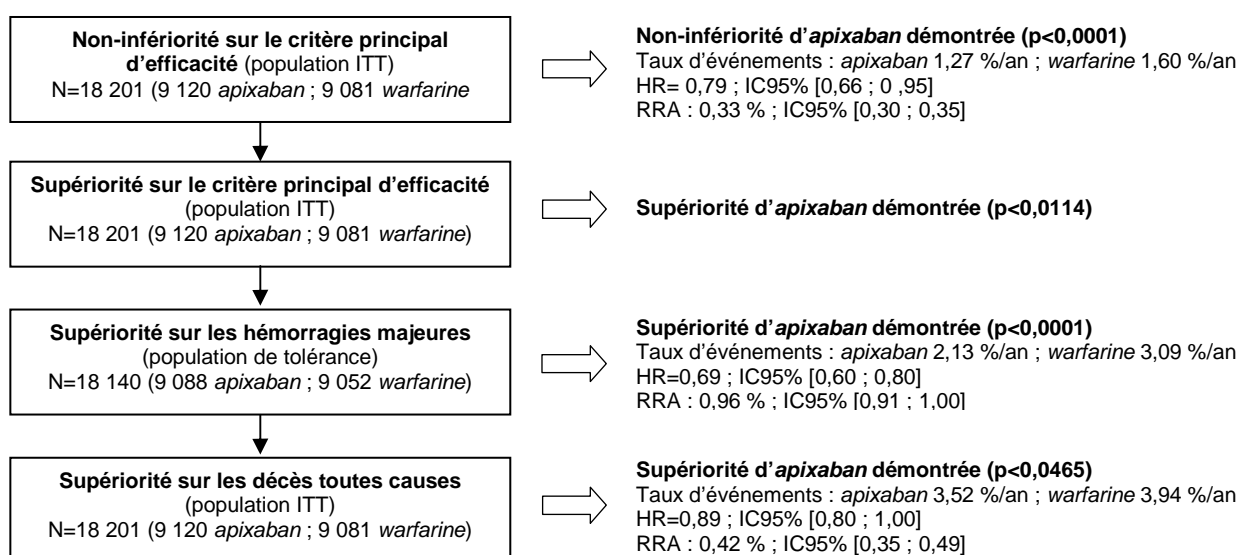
**Non-infériorité sur le critère principal d'efficacité** (population ITT)
N=18 201 (9 120 *apixaban* ; 9 081 *warfarine*

**Non-infériorité d'*apixaban* démontrée (p<0,0001)**
Taux d'événements : *apixaban* 1,27 %/an ; *warfarine* 1,60 %/an
HR= 0,79 ; IC95% [0,66 ; 0 ,95]
RRA : 0,33 % ; IC95% [0,30 ; 0,35]

**Supériorité sur le critère principal d'efficacité** (population ITT)
N=18 201 (9 120 *apixaban* ; 9 081 *warfarine*)

**Supériorité d'*apixaban* démontrée (p<0,0114)**

**Supériorité sur les hémorragies majeures** (population de tolérance)
N=18 140 (9 088 *apixaban* ; 9 052 *warfarine*)

**Supériorité d'*apixaban* démontrée (p<0,0001)**
Taux d'événements : *apixaban* 2,13 %/an ; *warfarine* 3,09 %/an
HR=0,69 ; IC95% [0,60 ; 0,80]
RRA : 0,96 % ; IC95% [0,91 ; 1,00]

**Supériorité sur les décès toutes causes** (population ITT)
N=18 201 (9 120 *apixaban* ; 9 081 *warfarine*)

**Supériorité d'*apixaban* démontrée (p<0,0465)**
Taux d'événements : *apixaban* 3,52 %/an ; *warfarine* 3,94 %/an
HR=0,89 ; IC95% [0,80 ; 1,00]
RRA : 0,42 % ; IC95% [0,35 ; 0,49]